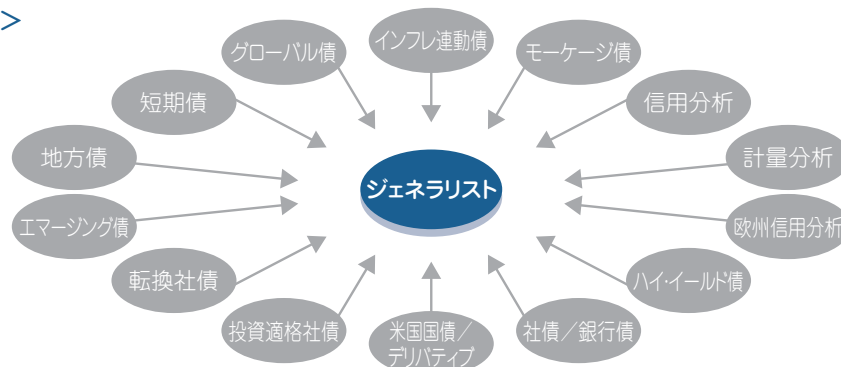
>

インフレ連動債

グローバル債

モーゲージ債

短期債

信用分析

地方債

計量分析

ジェネラリスト

エマージング債

欧州信用分析

転換社債

ハイ・イールド債

投資適格社債

米国国債／デリバティブ

社債／銀行債